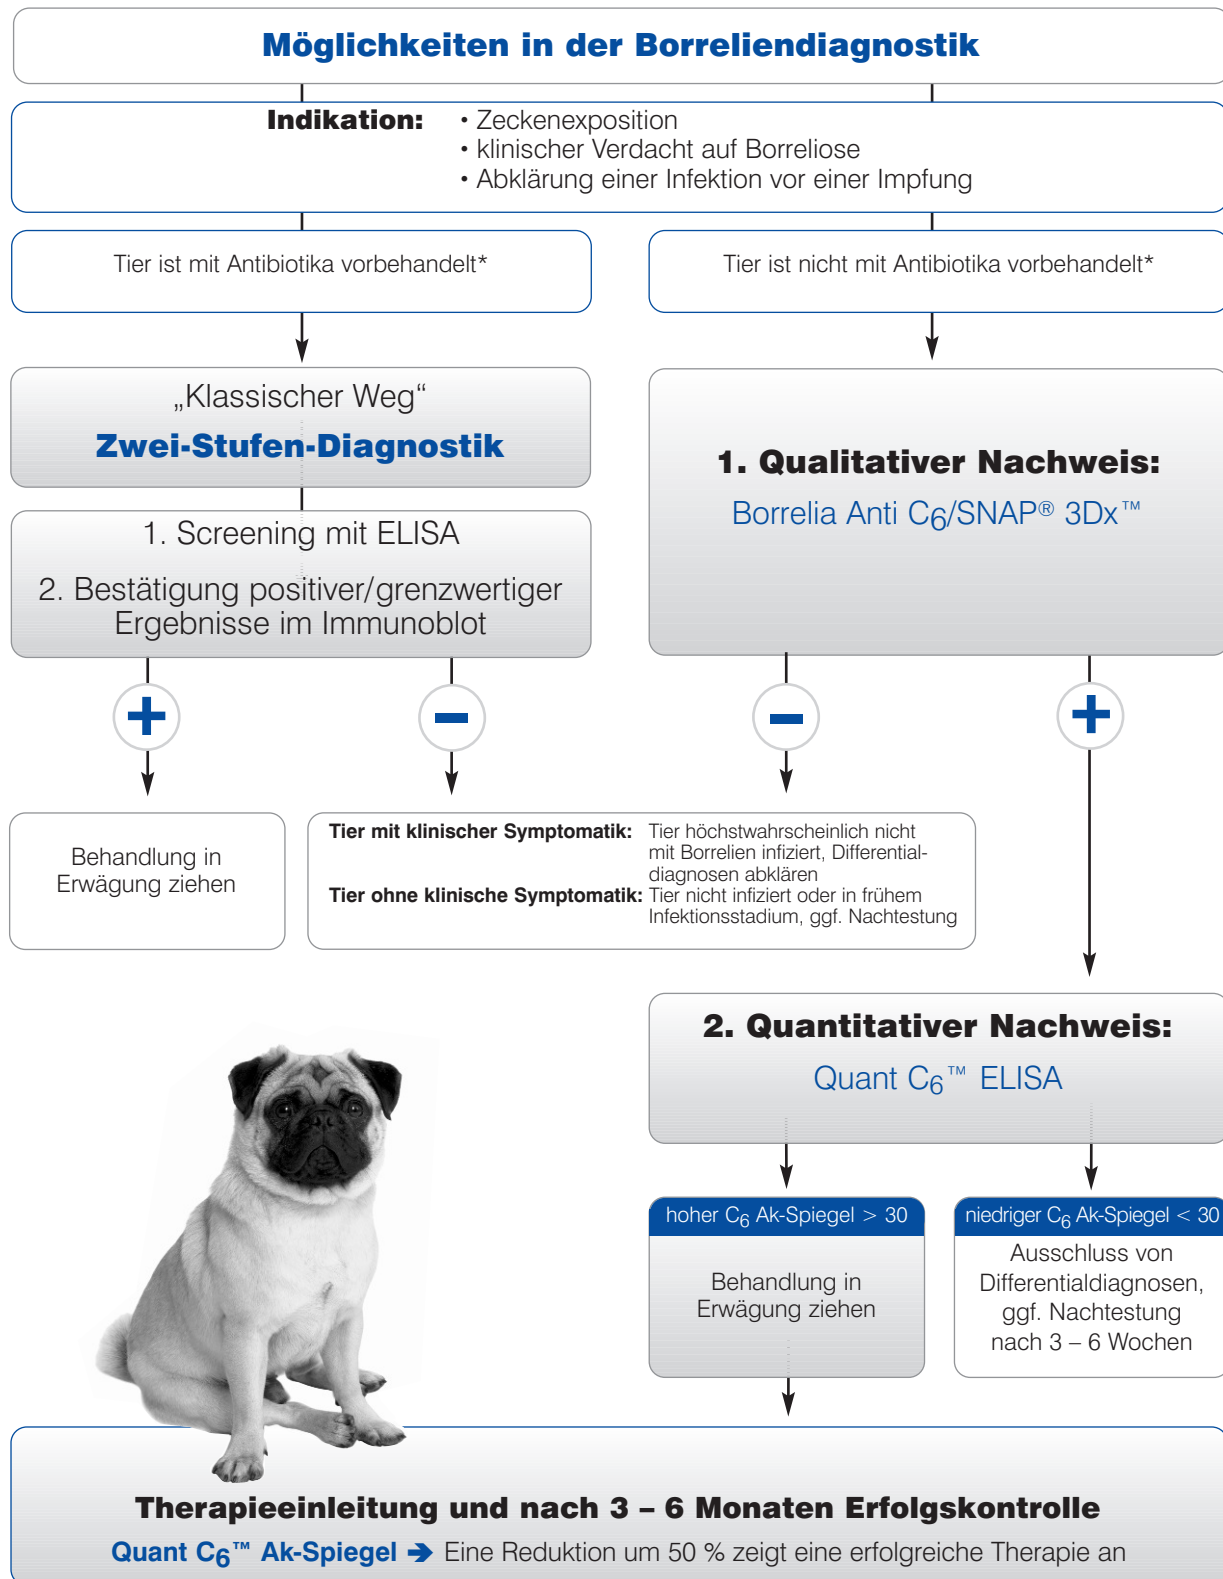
Möglichkeiten in der Borreliendiagnostik

Indikation:
• Zeckenexposition
• klinischer Verdacht auf Borreliose
• Abklärung einer Infektion vor einer Impfung

Tier ist mit Antibiotika vorbehandelt*

Tier ist nicht mit Antibiotika vorbehandelt*

„Klassischer Weg“
Zwei-Stufen-Diagnostik

1. Screening mit ELISA
2. Bestätigung positiver/grenzwertiger Ergebnisse im Immunoblot

1. Qualitativer Nachweis:
Borrelia Anti $C_6$/SNAP® 3Dx™

+

−

−

+

Behandlung in Erwägung ziehen

Tier mit klinischer Symptomatik: Tier höchstwahrscheinlich nicht mit Borrelien infiziert, Differentialdiagnosen abklären
Tier ohne klinische Symptomatik: Tier nicht infiziert oder in frühem Infektionsstadium, ggf. Nachtestung

2. Quantitativer Nachweis:
Quant $C_6$™ ELISA

hoher $C_6$ Ak-Spiegel > 30
Behandlung in Erwägung ziehen

niedriger $C_6$ Ak-Spiegel < 30
Ausschluss von Differentialdiagnosen, ggf. Nachtestung nach 3 – 6 Wochen

Therapieeinleitung und nach 3 – 6 Monaten Erfolgskontrolle
Quant $C_6$™ Ak-Spiegel ➔ Eine Reduktion um 50 % zeigt eine erfolgreiche Therapie an